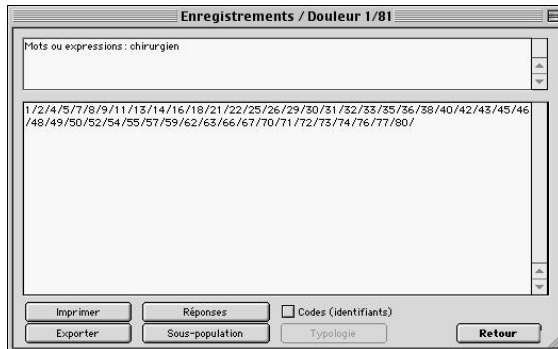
Enregistrements / Douleur 1/81

Mots ou expressions : chirurgien

1/2/4/5/7/8/9/11/13/14/16/18/21/22/25/26/29/30/31/32/33/35/36/38/40/42/43/45/46/48/49/50/52/54/55/57/59/62/63/66/67/70/71/72/73/74/76/77/80/

Imprimer
Réponses
Codes (identifiants)
Exporter
Sous-population
Typologie
Retour